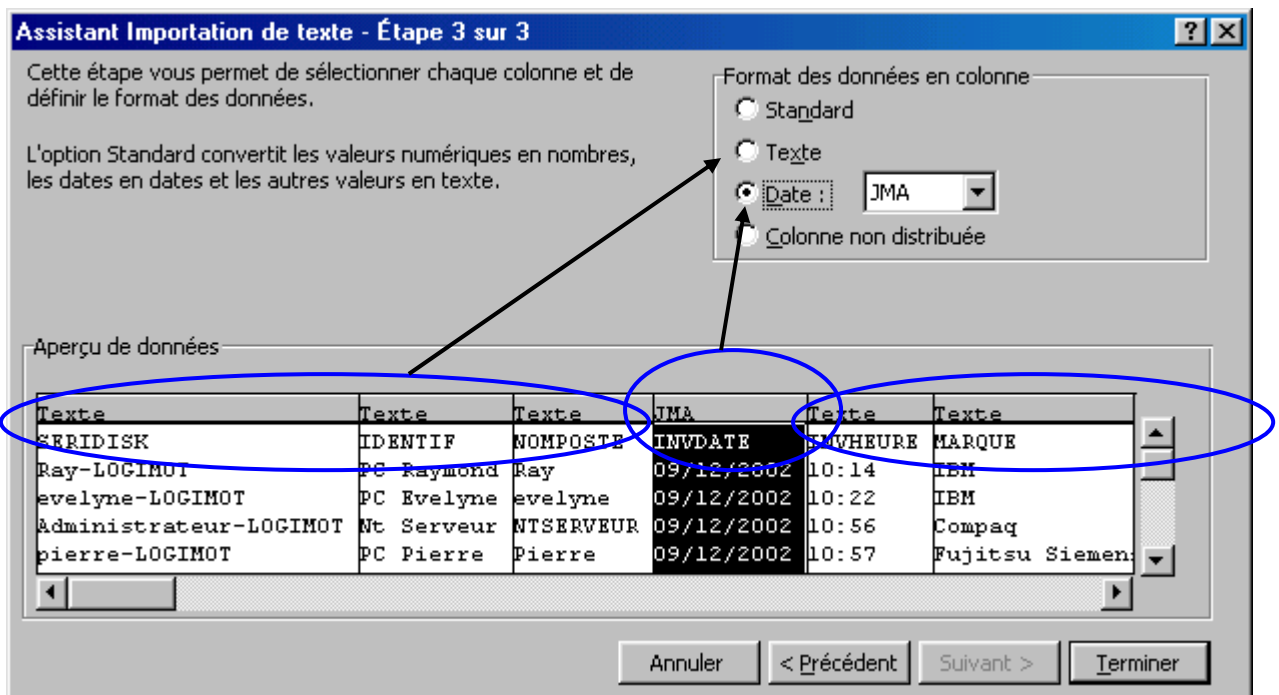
Assistant Importation de texte - Étape 3 sur 3

?

Cette étape vous permet de sélectionner chaque colonne et de définir le format des données.

L'option Standard convertit les valeurs numériques en nombres, les dates en dates et les autres valeurs en texte.

Format des données en colonne

Standard

Texte

Date : JMA

Colonne non distribuée

Aperçu de données

| Texte | Texte | Texte | JMA | Texte | Texte |
|---|---|---|---|---|---|
| SERIDISK | IDENTIF | NOMPOSTE | INVDATE | INVHEURE | MARQUE |
| Ray-LOGIMOT | PC Raymond | Ray | 09/12/2002 | 10:14 | IBM |
| evelyne-LOGIMOT | PC Evelyne | evelyne | 09/12/2002 | 10:22 | IBM |
| Administrateur-LOGIMOT | Nt Serveur | NTSERVEUR | 09/12/2002 | 10:56 | Compaq |
| pierre-LOGIMOT | PC Pierre | Pierre | 09/12/2002 | 10:57 | Fujitsu Siemen |

Annuler

< Précédent

Suivant >

Terminer